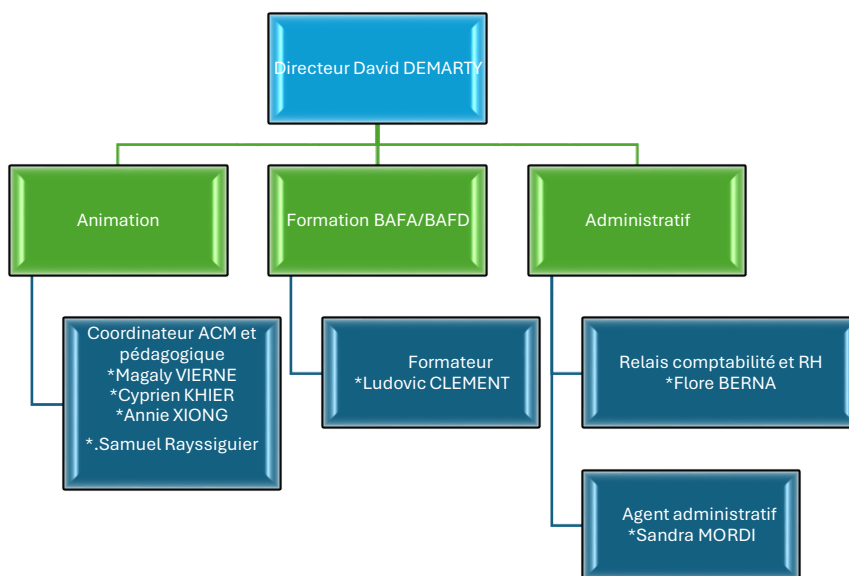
Directeur David DEMARTY

Animation

Formation BAFA/BAFD

Administratif

Coordinateur ACM et pédagogique
*Magaly VIERNE
*Cyprien KHIER
*Annie XIONG
*.Samuel Rayssiguier

Formateur
*Ludovic CLEMENT

Relais comptabilité et RH
*Flore BERNA

Agent administratif
*Sandra MORDI